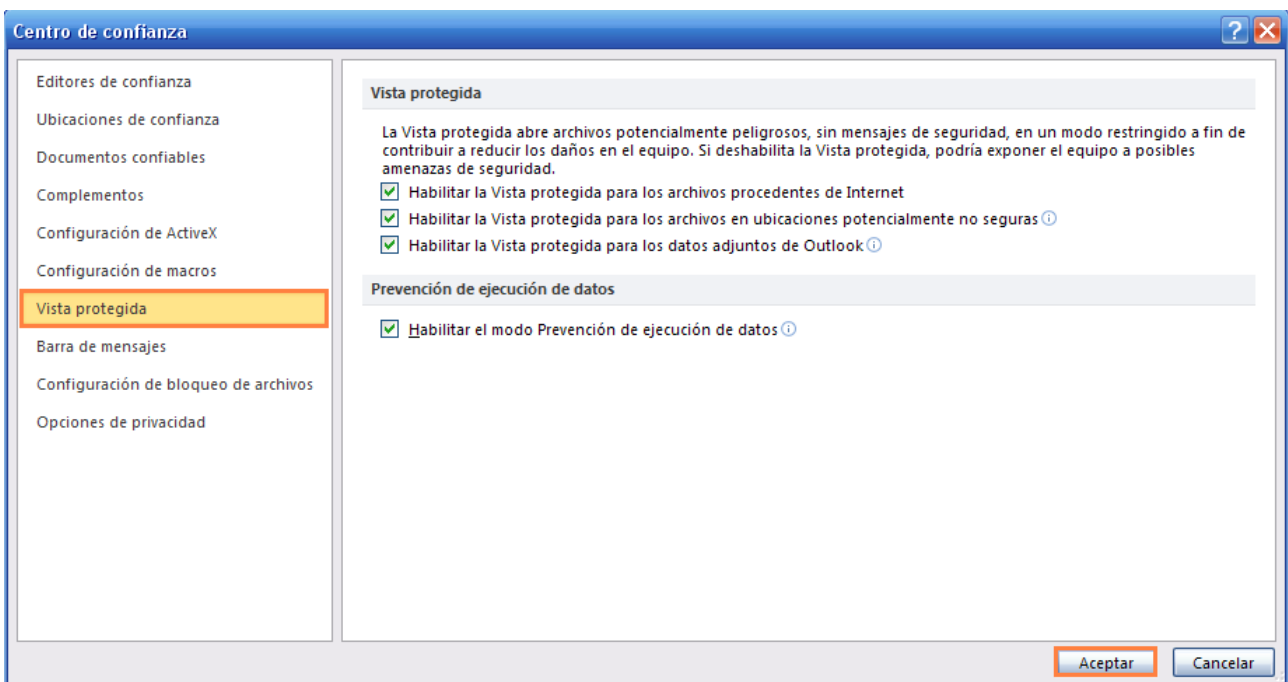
Centro de confianza

?

Editores de confianza
Ubicaciones de confianza
Documentos confiables
Complementos
Configuración de ActiveX
Configuración de macros
Vista protegida
Barra de mensajes
Configuración de bloqueo de archivos
Opciones de privacidad

Vista protegida

La Vista protegida abre archivos potencialmente peligrosos, sin mensajes de seguridad, en un modo restringido a fin de contribuir a reducir los daños en el equipo. Si deshabilita la Vista protegida, podría exponer el equipo a posibles amenazas de seguridad.

Habilitar la Vista protegida para los archivos procedentes de Internet
Habilitar la Vista protegida para los archivos en ubicaciones potencialmente no seguras
Habilitar la Vista protegida para los datos adjuntos de Outlook

Prevención de ejecución de datos

Habilitar el modo Prevención de ejecución de datos

Aceptar
Cancelar